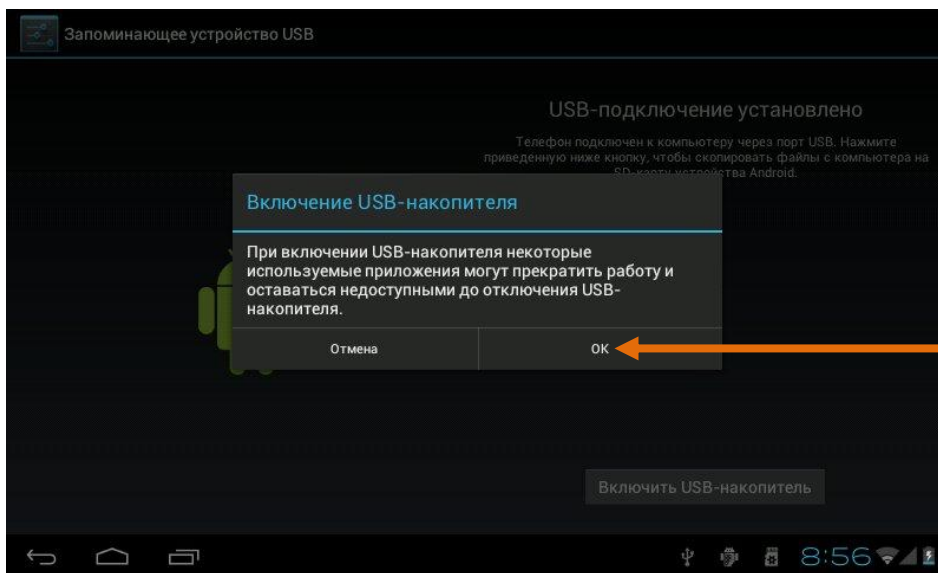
Запоминающее устройство USB

USB-подключение установлено

Телефон подключен к компьютеру через порт USB. Нажмите приведенную ниже кнопку, чтобы скопировать файлы с компьютера на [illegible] Android.

Включение USB-накопителя

При включении USB-накопителя некоторые используемые приложения могут прекратить работу и оставаться недоступными до отключения USB-накопителя.

Отмена

ОК

Включить USB-накопитель

8:56